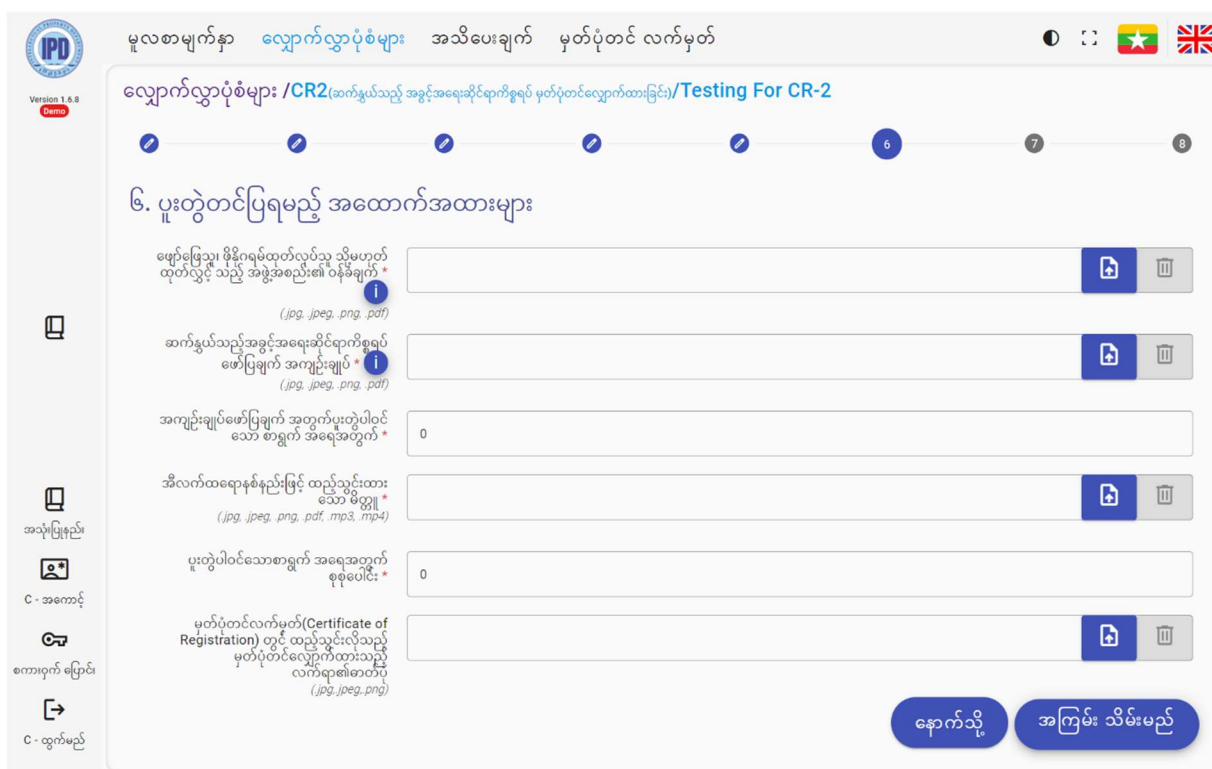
IPD

Version 1.6.8
Demo

မူလစာမျက်နှာ လျှောက်လွှာပုံစံများ အသိပေးချက် မှတ်ပုံတင် လက်မှတ်

လျှောက်လွှာပုံစံများ /CR2(ဆက်နွယ်သည့် အခွင့်အရေးဆိုင်ရာကိစ္စရပ် မှတ်ပုံတင်လျှောက်ထားခြင်း)/Testing For CR-2

6 7 8

၆. ပူးတွဲတင်ပြရမည့် အထောက်အထားများ

ဖျော်ဖြေသူ၊ ဖိုနိုဂရမ်ထုတ်လုပ်သူ သို့မဟုတ် ထုတ်လွှင့်သည့် အဖွဲ့အစည်း၏ ဝန်ခံချက် *
(.jpg, .jpeg, .png, .pdf)

ဆက်နွယ်သည့်အခွင့်အရေးဆိုင်ရာကိစ္စရပ် ဖော်ပြချက် အကျဉ်းချုပ် *
(.jpg, .jpeg, .png, .pdf)

အကျဉ်းချုပ်ဖော်ပြချက် အတွက်ပူးတွဲပါဝင်သော စာရွက် အရေအတွက် *
0

အီလက်ထရောနစ်နည်းဖြင့် ထည့်သွင်းထားသော မိတ္တူ *
(.jpg, .jpeg, .png, .pdf, .mp3, .mp4)

ပူးတွဲပါဝင်သောစာရွက် အရေအတွက် စုစုပေါင်း *
0

မှတ်ပုံတင်လက်မှတ်(Certificate of Registration) တွင် ထည့်သွင်းလိုသည့် မှတ်ပုံတင်လျှောက်ထားသည့်လက်ရာ၏ဓာတ်ပုံ
(.jpg,.jpeg,.png)

အသုံးပြုနည်း
C - အကောင့်
စကားဝှက် ပြောင်း
C - ထွက်မည်

နောက်သို့
အကြမ်း သိမ်းမည်